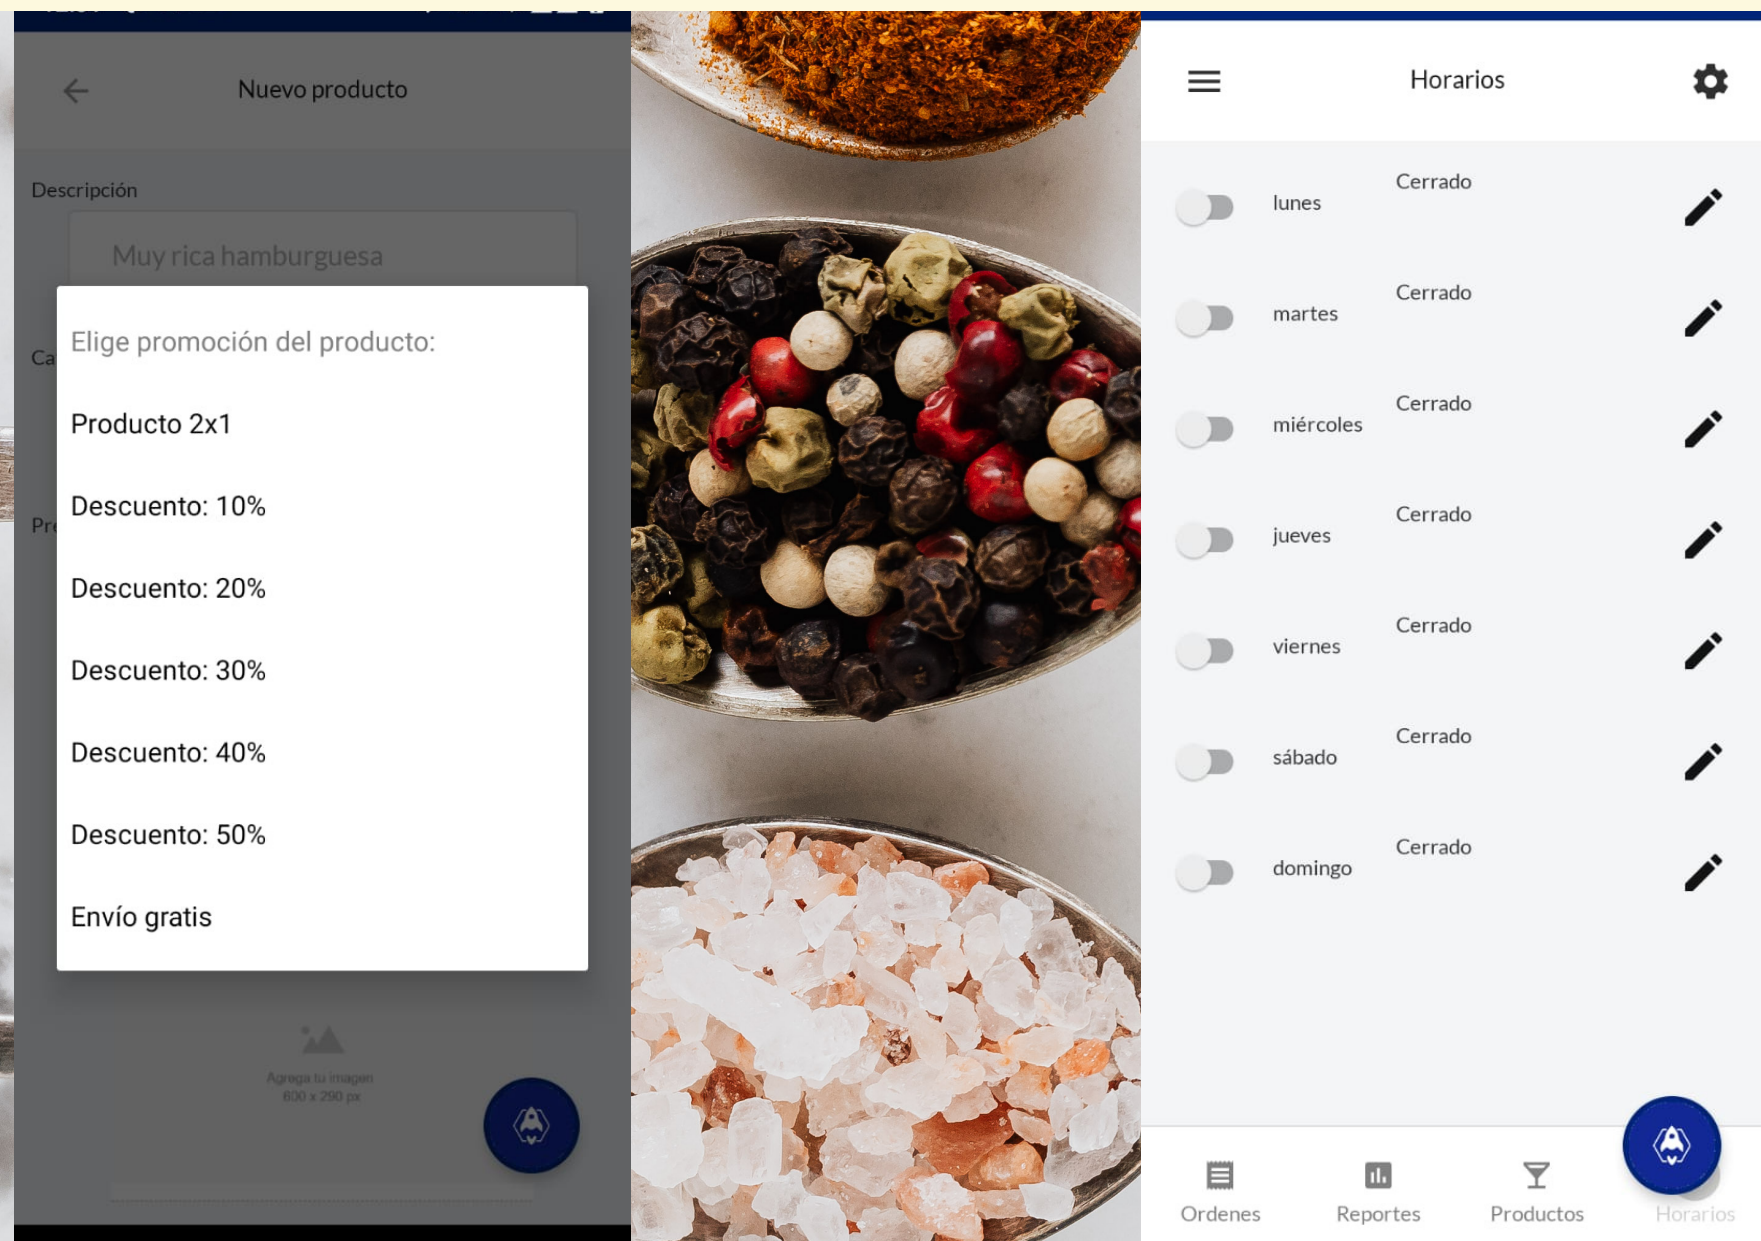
Nuevo producto

Descripción

Muy rica hamburguesa

Ca

Pr

Elige promoción del producto:

Producto 2x1

Descuento: 10%

Descuento: 20%

Descuento: 30%

Descuento: 40%

Descuento: 50%

Envío gratis

Agrega tu imagen
600 x 290 px

Horarios

lunes Cerrado

martes Cerrado

miércoles Cerrado

jueves Cerrado

viernes Cerrado

sábado Cerrado

domingo Cerrado

Ordenes Reportes Productos Horarios